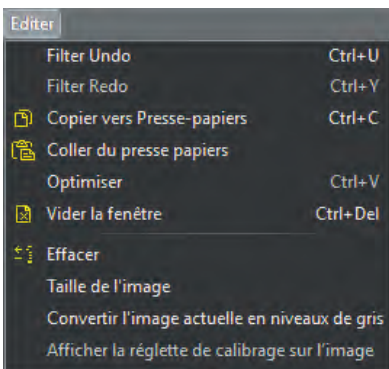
Editer

| | |
|---|---|
| Filter Undo | Ctrl+U |
| Filter Redo | Ctrl+Y |
| Copier vers Presse-papiers | Ctrl+C |
| Coller du presse papiers | |
| Optimiser | Ctrl+V |
| Vider la fenêtre | Ctrl+Del |
| Effacer | |
| Taille de l'image | |
| Convertir l'image actuelle en niveaux de gris | |
| Afficher la réglette de calibrage sur l'image | |